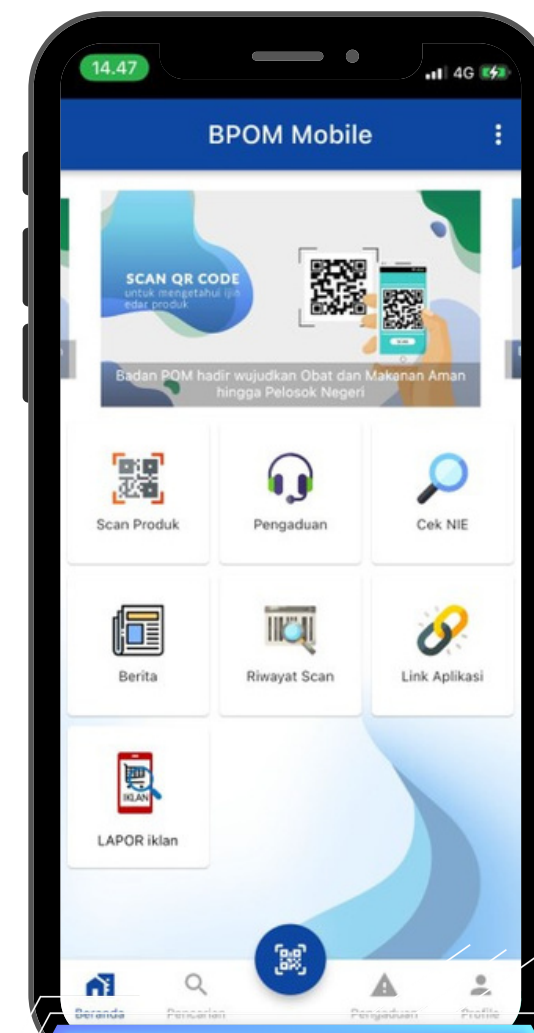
14.47

4G

BPOM Mobile

SCAN QR CODE
untuk mengetahui ijin edar produk

Badan POM hadir wujudkan Obat dan Makanan Aman hingga Pelosok Negeri

Scan Produk

Pengaduan

Cek NIE

Berita

Riwayat Scan

Link Aplikasi

IKLAN

LAPOR iklan

Beranda

Pencarian

Pengaduan

Profile